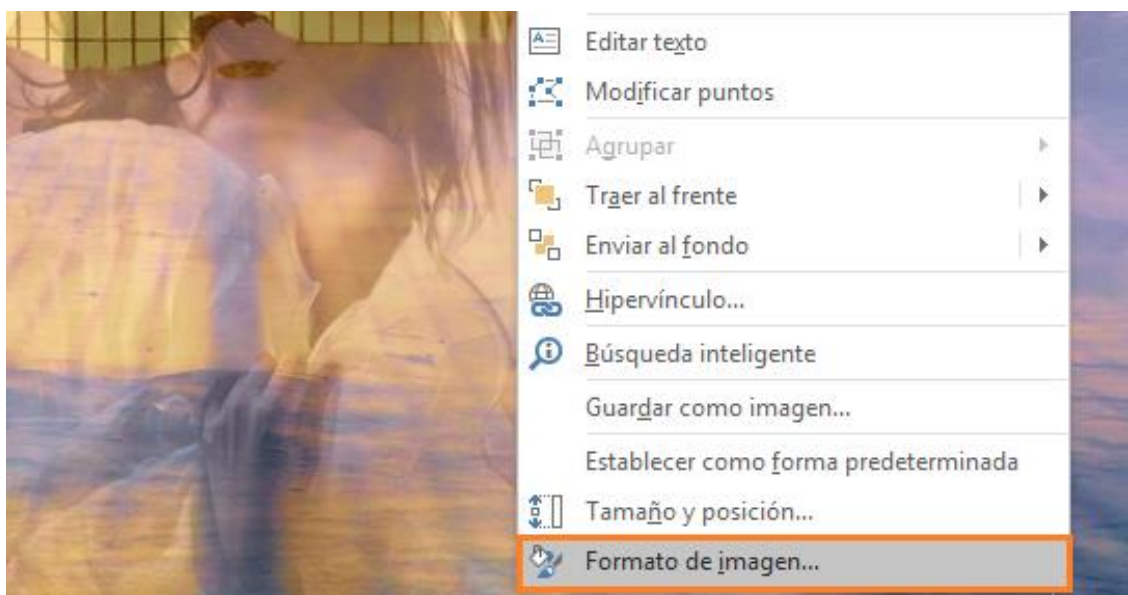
Editar texto
Modificar puntos
Agrupar
Traer al frente
Enviar al fondo
Hipervínculo...
Búsqueda inteligente
Guardar como imagen...
Establecer como forma predeterminada
Tamaño y posición...
Formato de imagen...